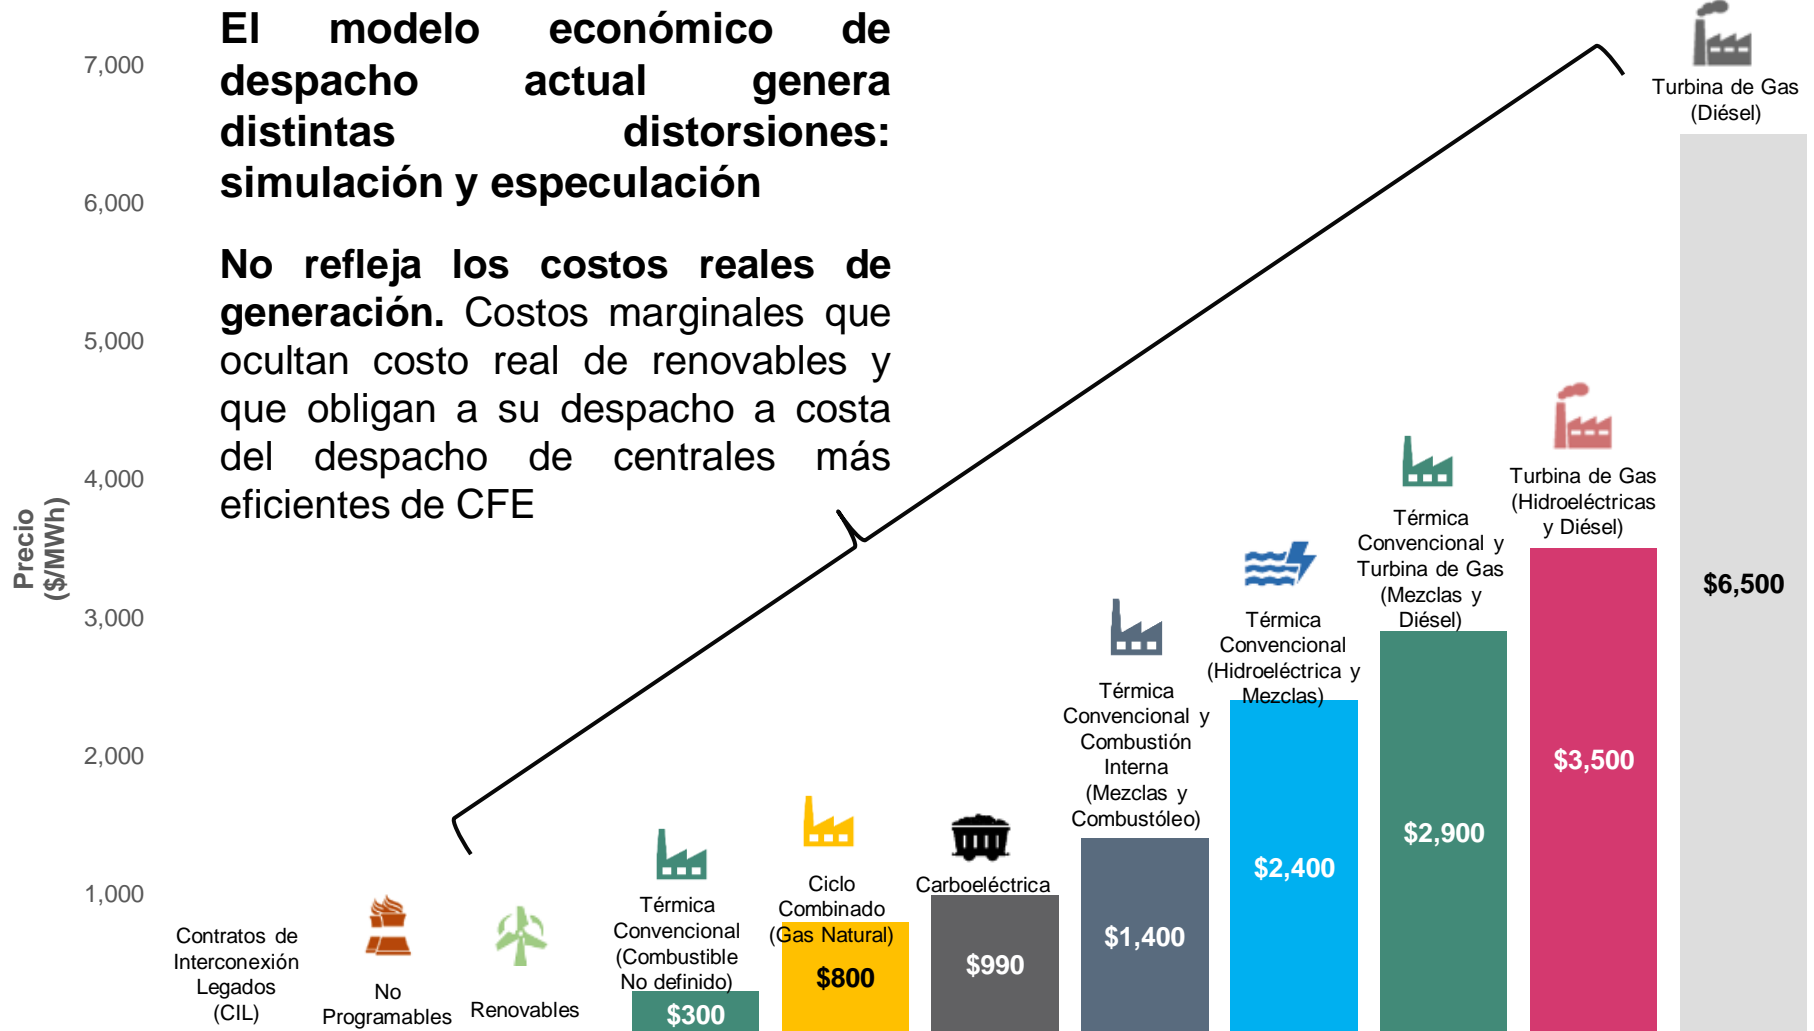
El modelo económico de despacho actual genera distintas distorsiones: simulación y especulación

No refleja los costos reales de generación. Costos marginales que ocultan costo real de renovables y que obligan a su despacho a costa del despacho de centrales más eficientes de CFE

Precio ($/MWh)

7,000
6,000
5,000
4,000
3,000
2,000
1,000

Contratos de Interconexión Legados (CIL)

No Programables

Renovables

Térmica Convencional (Combustible No definido)
$300

Ciclo Combinado (Gas Natural)
$800

Carboeléctrica
$990

Térmica Convencional y Combustión Interna (Mezclas y Combustóleo)
$1,400

Térmica Convencional (Hidroeléctrica y Mezclas)
$2,400

Térmica Convencional y Turbina de Gas (Mezclas y Diésel)
$2,900

Turbina de Gas (Hidroeléctricas y Diésel)
$3,500

Turbina de Gas (Diésel)
$6,500